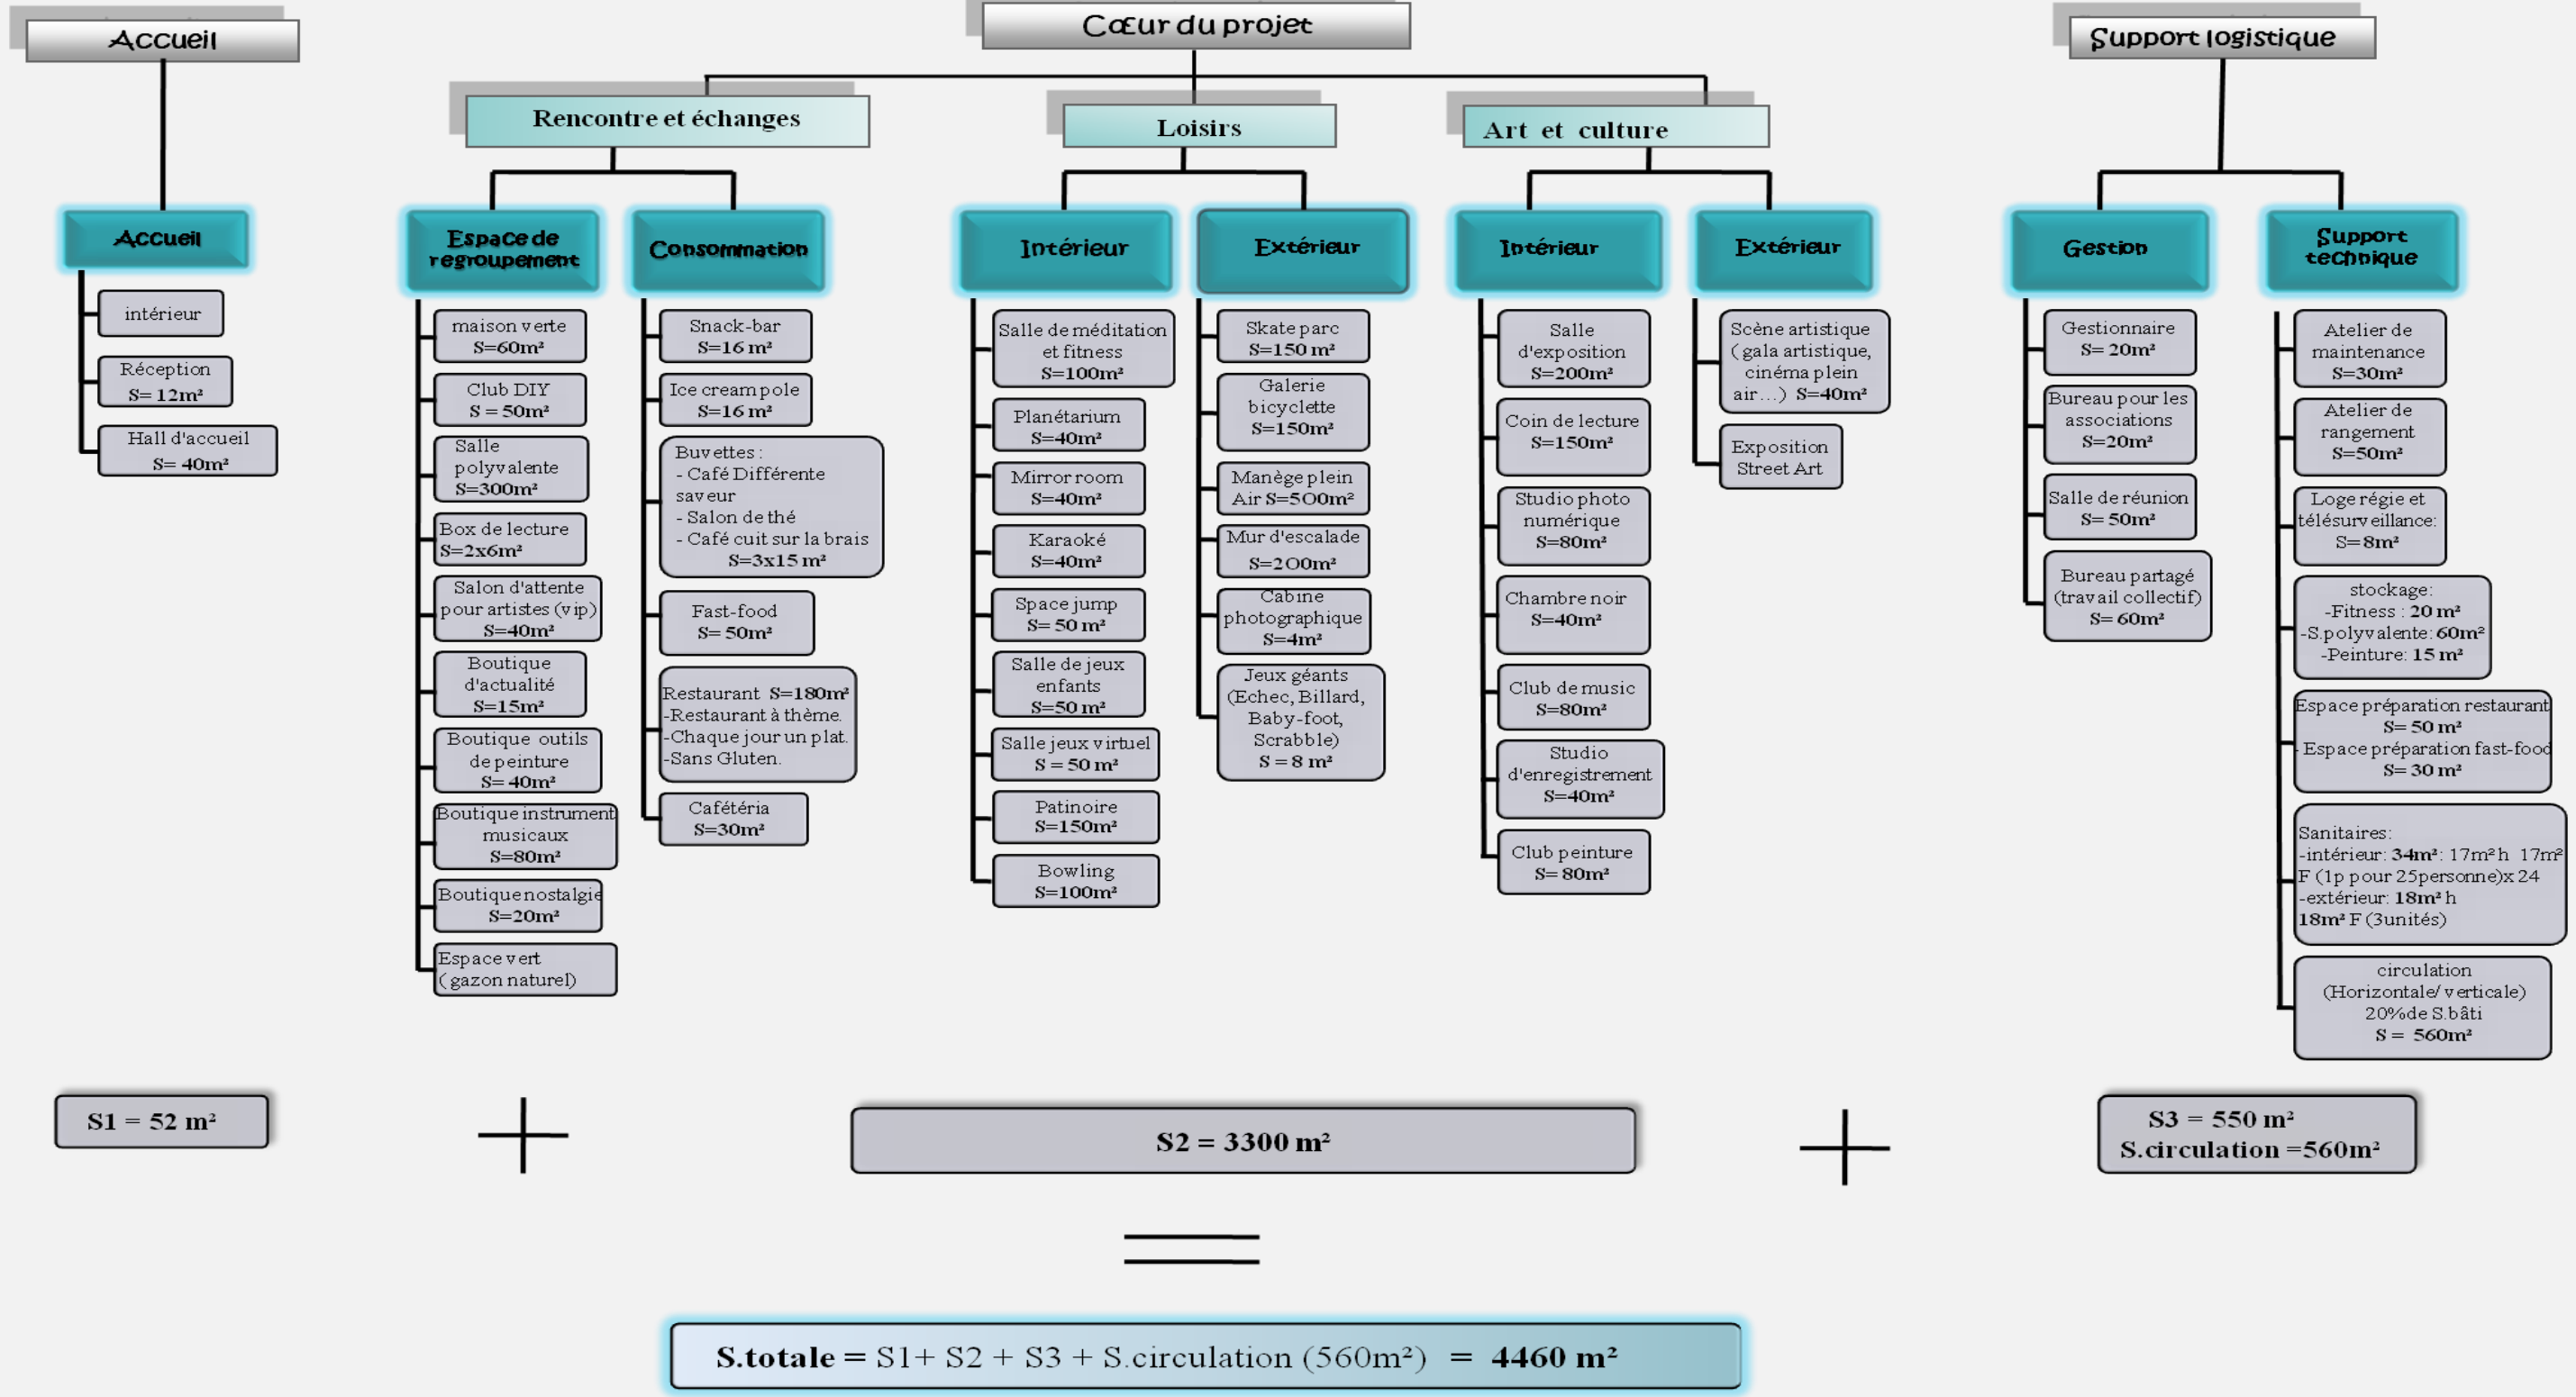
Accueil

Cœur du projet

Support logistique

Rencontre et échanges

Loisirs

Art et culture

Accueil

intérieur

Réception S= 12m²

Hall d'accueil S= 40m²

Espace de regroupement

maison verte S=60m²

Club DIY S = 50m²

Salle polyvalente S=300m²

Box de lecture S=2x6m²

Salon d'attente pour artistes (vip) S=40m²

Boutique d'actualité S=15m²

Boutique outils de peinture S= 40m²

Boutique instrument musicaux S=80m²

Boutique nostalgie S=20m²

Espace vert (gazon naturel)

Consommation

Snack-bar S=16 m²

Ice cream pole S=16 m²

Buvettes :
- Café Différente saveur
- Salon de thé
- Café cuit sur la brais
S=3x15 m²

Fast-food S= 50m²

Restaurant S=180m²
-Restaurant à thème.
-Chaque jour un plat.
-Sans Gluten.

Cafétéria S=30m²

Intérieur

Salle de méditation et fitness S=100m²

Planétarium S=40m²

Mirror room S=40m²

Karaoké S=40m²

Space jump S= 50 m²

Salle de jeux enfants S=50 m²

Salle jeux virtuel S = 50 m²

Patinoire S=150m²

Bowling S=100m²

Extérieur

Skate parc S=150 m²

Galerie bicyclette S=150m²

Manège plein Air S=500m²

Mur d'escalade S=200m²

Cabine photographique S=4m²

Jeux géants (Echec, Billard, Baby-foot, Scrabble) S = 8 m²

Intérieur

Salle d'exposition S=200m²

Coin de lecture S=150m²

Studio photo numérique S=80m²

Chambre noir S=40m²

Club de music S=80m²

Studio d'enregistrement S=40m²

Club peinture S= 80m²

Extérieur

Scène artistique (gala artistique, cinéma plein air…) S=40m²

Exposition Street Art

Gestion

Gestionnaire S= 20m²

Bureau pour les associations S=20m²

Salle de réunion S= 50m²

Bureau partagé (travail collectif) S= 60m²

Support technique

Atelier de maintenance S=30m²

Atelier de rangement S=50m²

Loge régie et télésurveillance: S=8m²

stockage:
-Fitness : 20 m²
-S.polyvalente: 60m²
-Peinture: 15 m²

Espace préparation restaurant S= 50 m²
Espace préparation fast-food S= 30 m²

Sanitaires:
-intérieur: 34m²: 17m²h 17m²F (1p pour 25personne)x 24
-extérieur: 18m² h 18m² F (3unités)

circulation (Horizontale/ verticale) 20%de S.bâti S = 560m²

S1 = 52 m²

+

S2 = 3300 m²

+

S3 = 550 m²
S.circulation =560m²

=

S.totale = S1+ S2 + S3 + S.circulation (560m²) = 4460 m²